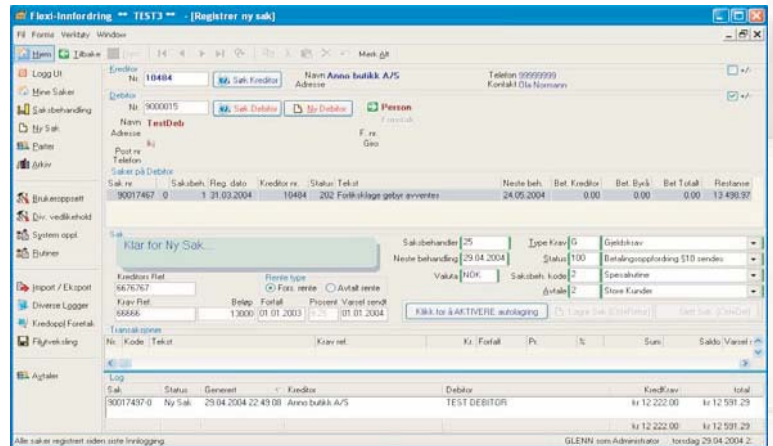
Flexi-Innfordring ** TEST3 ** - [Registrer ny sak]

Fil Forms Verktøy Window

Hjem Tilbake Ny Mark Alt

Logg Ut
Mine Saker
Saksbehandling
Ny Sak
Parter
Arkiv

Kreditor
Nr. 10484 Søk Kreditor
Navn Anno butikk A/S
Adresse
Telefon 99999999
Kontakt Ola Normann

Debitor
Nr. 9000015 Søk Debitor Ny Debitor
Person
Navn TestDeb
Adresse
Post nr
Telefon
F. nr.
Geo

Saker på Debitor

| Sak nr | Saksbeh. | Reg. dato | Kreditor nr. | Status | Tekst | Neste beh. | Bet. Kreditor | Bet. Byrå | Bet Totalt | Restanse |
|---|---|---|---|---|---|---|---|---|---|---|
| 90017457 | 0 | 1 31.03.2004 | 10484 | 202 | Forliksklage gebyr avventes | 24.05.2004 | 0.00 | 0.00 | 0.00 | 13 498,97 |

Brukeroppsett
Div. vedlikehold
System oppl.
Rutiner

Import / Eksport
Diverse Logger
Kredopp/Foretak
Filutveksling

Avtaler

Sak
Klar for Ny Sak...

Saksbehandler 25
Neste behandling 29.04.2004
Valuta NOK
Type Krav G Gjeldskrav
Status 100 Betalingsoppfordring §18 sendes
Saksbeh. kode 2 Spesialrutine
Avtale 2 Store Kunder

Kreditors Ref.
6676767
Krav Ref.
66866
Rente type
Fors. rente Avtalt rente
Beløp 13000
Forfall 01.01.2003
Prosent 9.25
Varsel sendt 01.01.2004

Klikk for å AKTIVERE autolagring
Lagre Sak
Slett Sak

Transaksjoner
Nr. Kode Tekst Krav ref. Kr. Forfall Pr. % Sum Saldo Varsel

Log
| Sak | Status | Generert | Kreditor | Debitor | KredKrav | total |
|---|---|---|---|---|---|---|
| 90017497-0 | Ny Sak | 29.04.2004 22:49:08 | Anno butikk A/S | TEST DEBITOR | kr 12 222.00 | kr 12 591.29 |
| | | | | | kr 12 222.00 | kr 12 591.29 |

Alle saker registrert siden siste Innlogging.
GLENN som Administrator torsdag 29.04.2004 2: